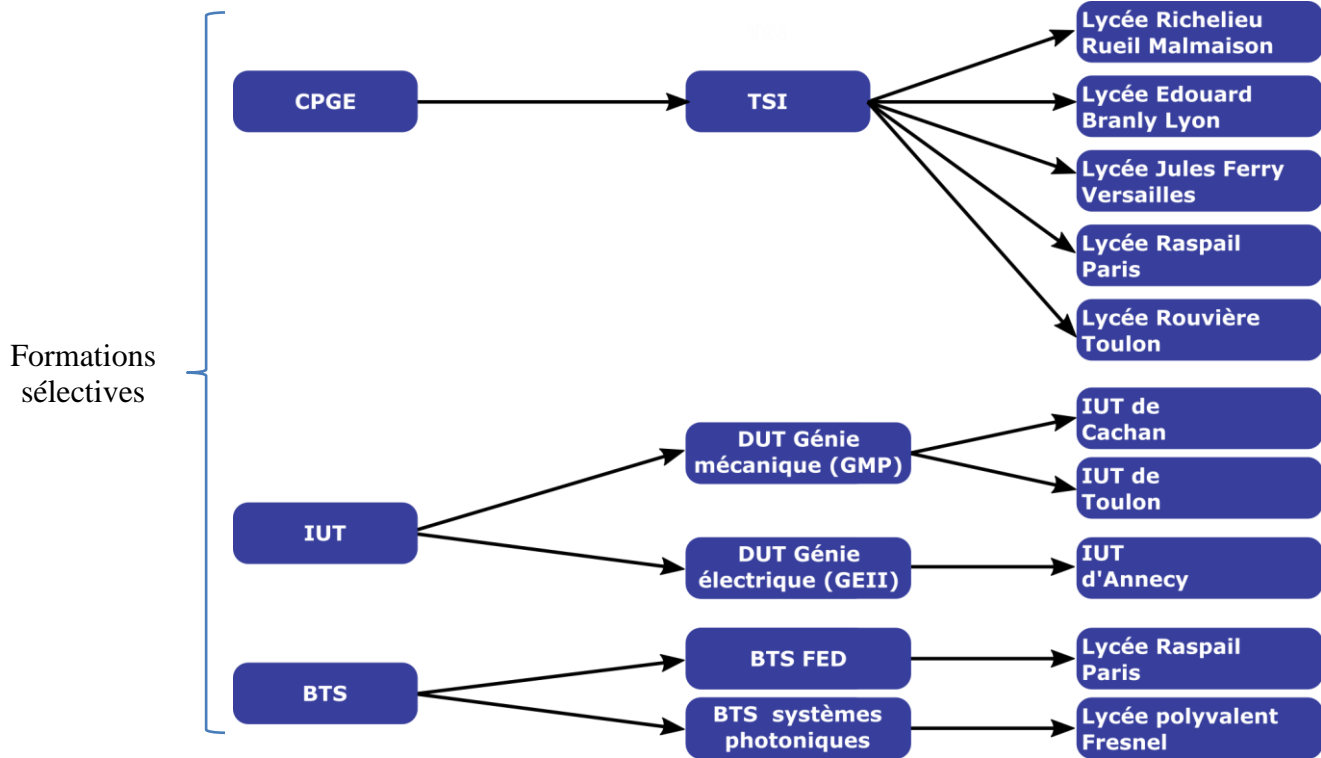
Formations sélectives

CPGE

TSI

Lycée Richelieu Rueil Malmaison

Lycée Edouard Branly Lyon

Lycée Jules Ferry Versailles

Lycée Raspail Paris

Lycée Rouvière Toulon

IUT

DUT Génie mécanique (GMP)

IUT de Cachan

IUT de Toulon

DUT Génie électrique (GEII)

IUT d'Annecy

BTS

BTS FED

Lycée Raspail Paris

BTS systèmes photoniques

Lycée polyvalent Fresnel